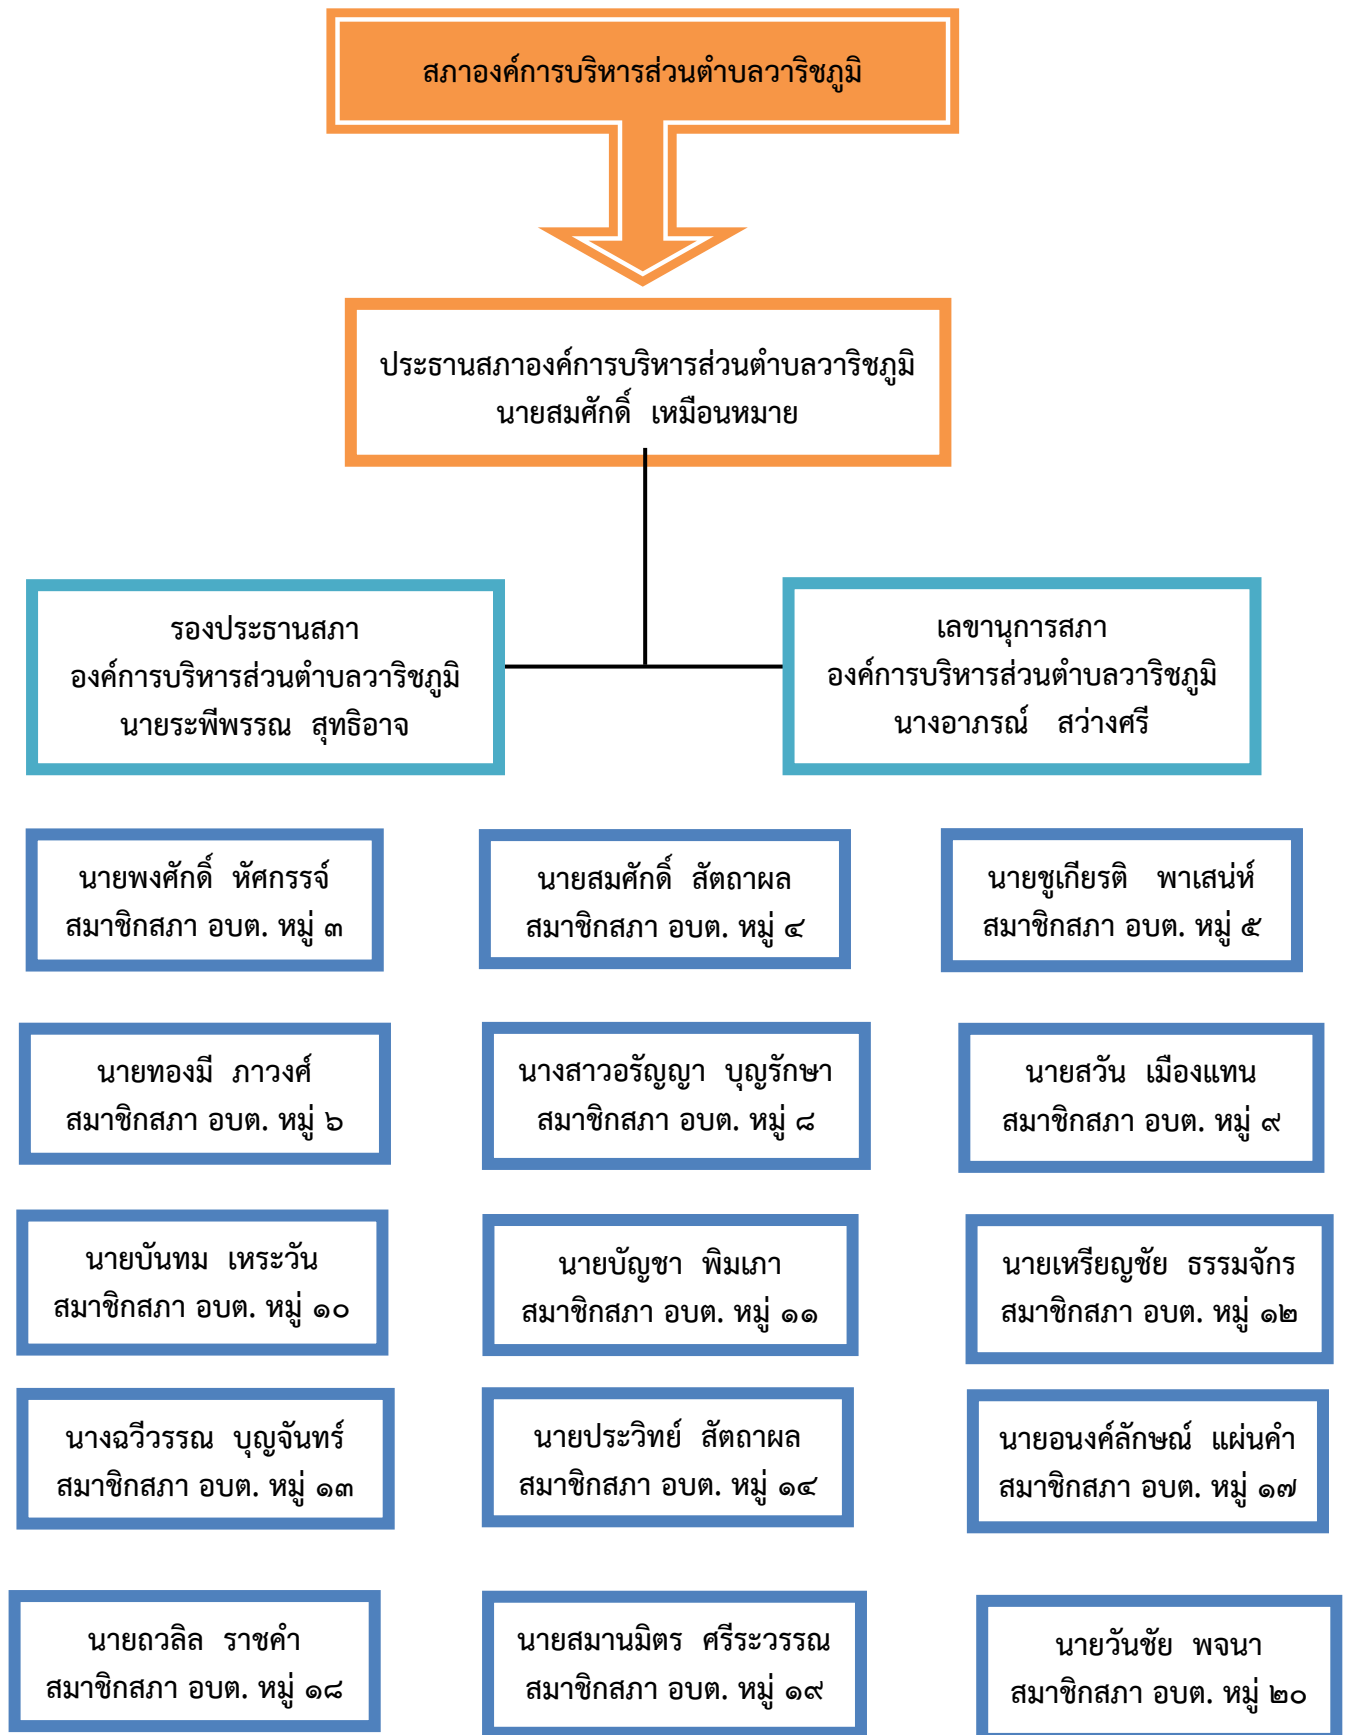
สภาองค์การบริหารส่วนตำบลวาริชภูมิ

ประธานสภาองค์การบริหารส่วนตำบลวาริชภูมิ
นายสมศักดิ์ เหมือนหมาย

รองประธานสภา
องค์การบริหารส่วนตำบลวาริชภูมิ
นายระพีพรรณ สุทธิอาจ

เลขานุการสภา
องค์การบริหารส่วนตำบลวาริชภูมิ
นางอาภรณ์ สว่างศรี

นายพงศักดิ์ หัศกรรจ์
สมาชิกสภา อบต. หมู่ ๓

นายสมศักดิ์ สัตถาผล
สมาชิกสภา อบต. หมู่ ๔

นายชูเกียรติ พาเสน่ห์
สมาชิกสภา อบต. หมู่ ๕

นายทองมี ภาวงศ์
สมาชิกสภา อบต. หมู่ ๖

นางสาวอรัญญา บุญรักษา
สมาชิกสภา อบต. หมู่ ๘

นายสวัน เมืองแทน
สมาชิกสภา อบต. หมู่ ๙

นายบันทม เหระวัน
สมาชิกสภา อบต. หมู่ ๑๐

นายบัญชา พิมเภา
สมาชิกสภา อบต. หมู่ ๑๑

นายเหรียญชัย ธรรมจักร
สมาชิกสภา อบต. หมู่ ๑๒

นางฉวีวรรณ บุญจันทร์
สมาชิกสภา อบต. หมู่ ๑๓

นายประวิทย์ สัตถาผล
สมาชิกสภา อบต. หมู่ ๑๔

นายอนงค์ลักษณ์ แผ่นคำ
สมาชิกสภา อบต. หมู่ ๑๗

นายถวลิล ราชคำ
สมาชิกสภา อบต. หมู่ ๑๘

นายสมานมิตร ศรีระวรรณ
สมาชิกสภา อบต. หมู่ ๑๙

นายวันชัย พจนา
สมาชิกสภา อบต. หมู่ ๒๐